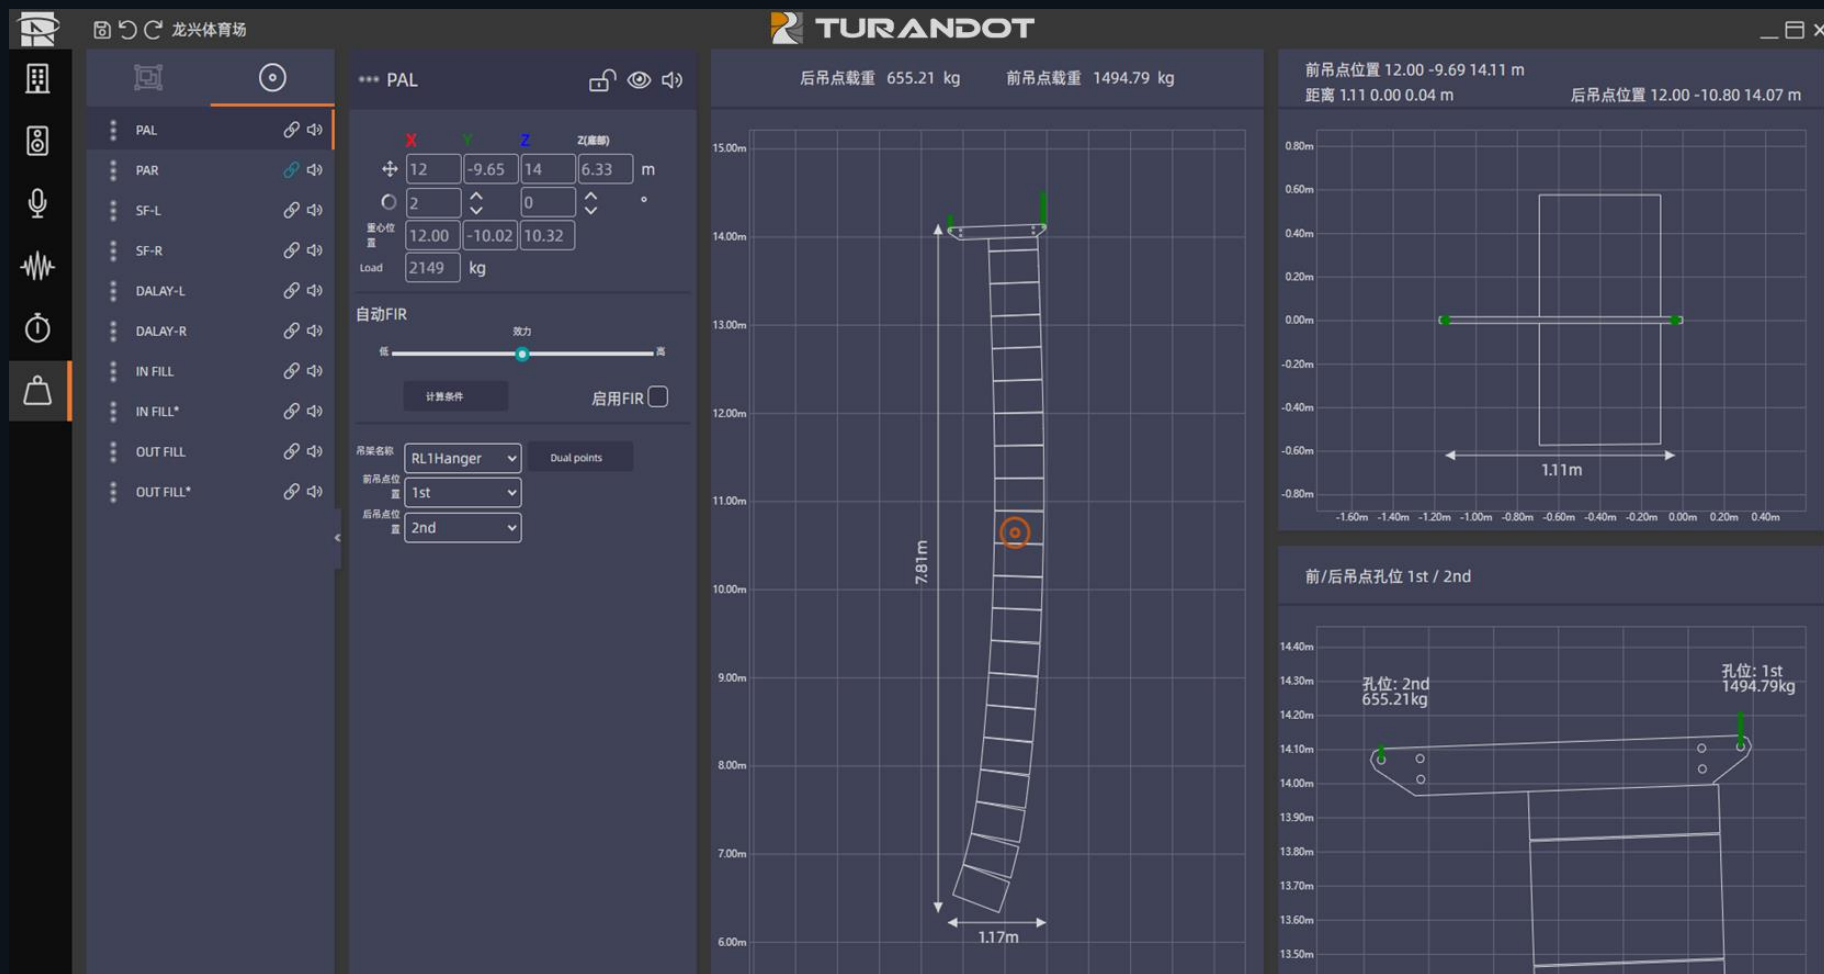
龙兴体育场

TURANDOT

PAL
PAR
SF-L
SF-R
DALAY-L
DALAY-R
IN FILL
IN FILL*
OUT FILL
OUT FILL*

PAL

X Y Z Z(高度)
12 -9.65 14 6.33 m
2 0 °
重心位置 12.00 -10.02 10.32
Load 2149 kg

自动FIR
效力
低 高
计算条件
启用FIR

吊架名称 RL1Hanger
Dual points
前吊点位置 1st
后吊点位置 2nd

后吊点载重 655.21 kg 前吊点载重 1494.79 kg

15.00m
14.00m
13.00m
12.00m
11.00m
10.00m
9.00m
8.00m
7.00m
6.00m
7.81m
1.17m

前吊点位置 12.00 -9.69 14.11 m
距离 1.11 0.00 0.04 m
后吊点位置 12.00 -10.80 14.07 m

0.80m
0.60m
0.40m
0.20m
0.00m
-0.20m
-0.40m
-0.60m
-0.80m
1.11m
-1.60m -1.40m -1.20m -1.00m -0.80m -0.60m -0.40m -0.20m 0.00m 0.20m 0.40m

前/后吊点孔位 1st / 2nd

14.40m
14.30m
14.20m
14.10m
14.00m
13.90m
13.80m
13.70m
13.60m
13.50m
孔位: 2nd
655.21kg
孔位: 1st
1494.79kg